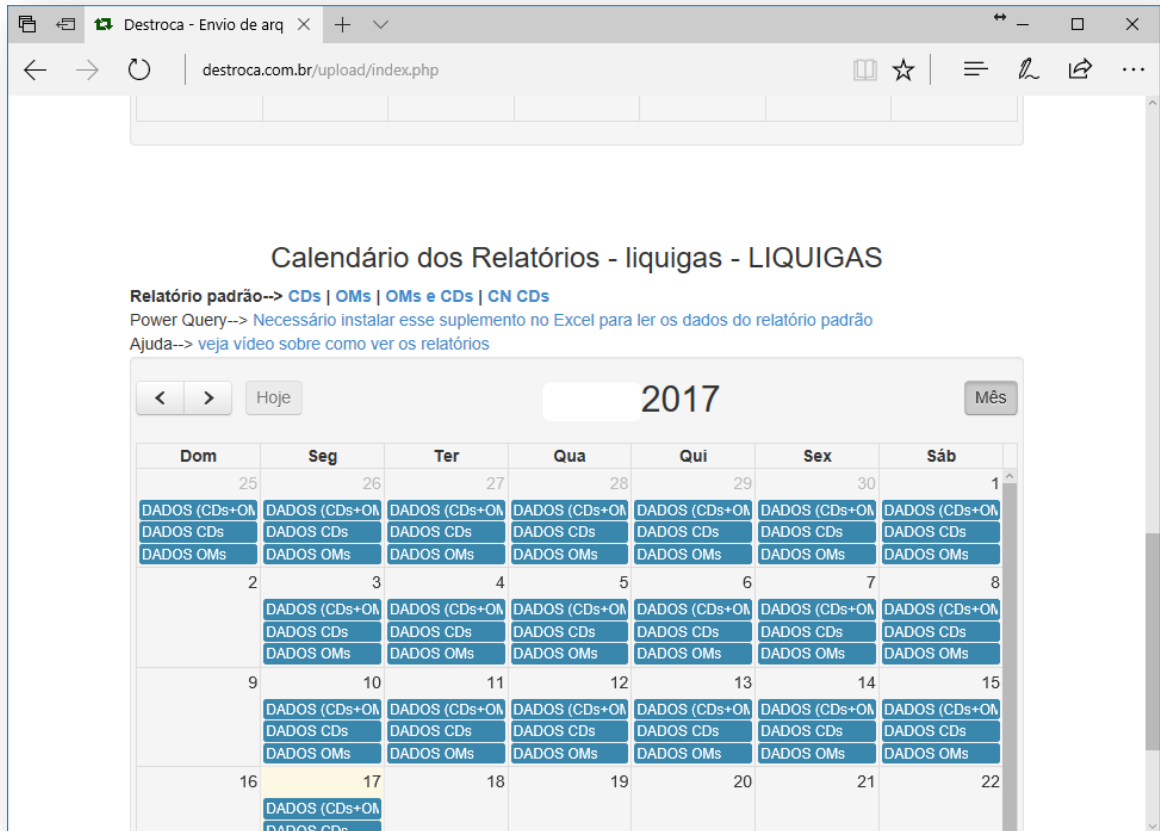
Destroca - Envio de arq ×

destroca.com.br/upload/index.php

Calendário dos Relatórios - liquigas - LIQUIGAS

Relatório padrão--> CDs | OMs | OMs e CDs | CN CDs
Power Query--> Necessário instalar esse suplemento no Excel para ler os dados do relatório padrão
Ajuda--> veja vídeo sobre como ver os relatórios

< > Hoje 2017 Mês

| Dom | Seg | Ter | Qua | Qui | Sex | Sáb |
|---|---|---|---|---|---|---|
| 25 DADOS (CDs+OM DADOS CDs DADOS OMs | 26 DADOS (CDs+OM DADOS CDs DADOS OMs | 27 DADOS (CDs+OM DADOS CDs DADOS OMs | 28 DADOS (CDs+OM DADOS CDs DADOS OMs | 29 DADOS (CDs+OM DADOS CDs DADOS OMs | 30 DADOS (CDs+OM DADOS CDs DADOS OMs | 1 DADOS (CDs+OM DADOS CDs DADOS OMs |
| 2 | 3 DADOS (CDs+OM DADOS CDs DADOS OMs | 4 DADOS (CDs+OM DADOS CDs DADOS OMs | 5 DADOS (CDs+OM DADOS CDs DADOS OMs | 6 DADOS (CDs+OM DADOS CDs DADOS OMs | 7 DADOS (CDs+OM DADOS CDs DADOS OMs | 8 DADOS (CDs+OM DADOS CDs DADOS OMs |
| 9 | 10 DADOS (CDs+OM DADOS CDs DADOS OMs | 11 DADOS (CDs+OM DADOS CDs DADOS OMs | 12 DADOS (CDs+OM DADOS CDs DADOS OMs | 13 DADOS (CDs+OM DADOS CDs DADOS OMs | 14 DADOS (CDs+OM DADOS CDs DADOS OMs | 15 DADOS (CDs+OM DADOS CDs DADOS OMs |
| 16 | 17 DADOS (CDs+OM DADOS CDs | 18 | 19 | 20 | 21 | 22 |